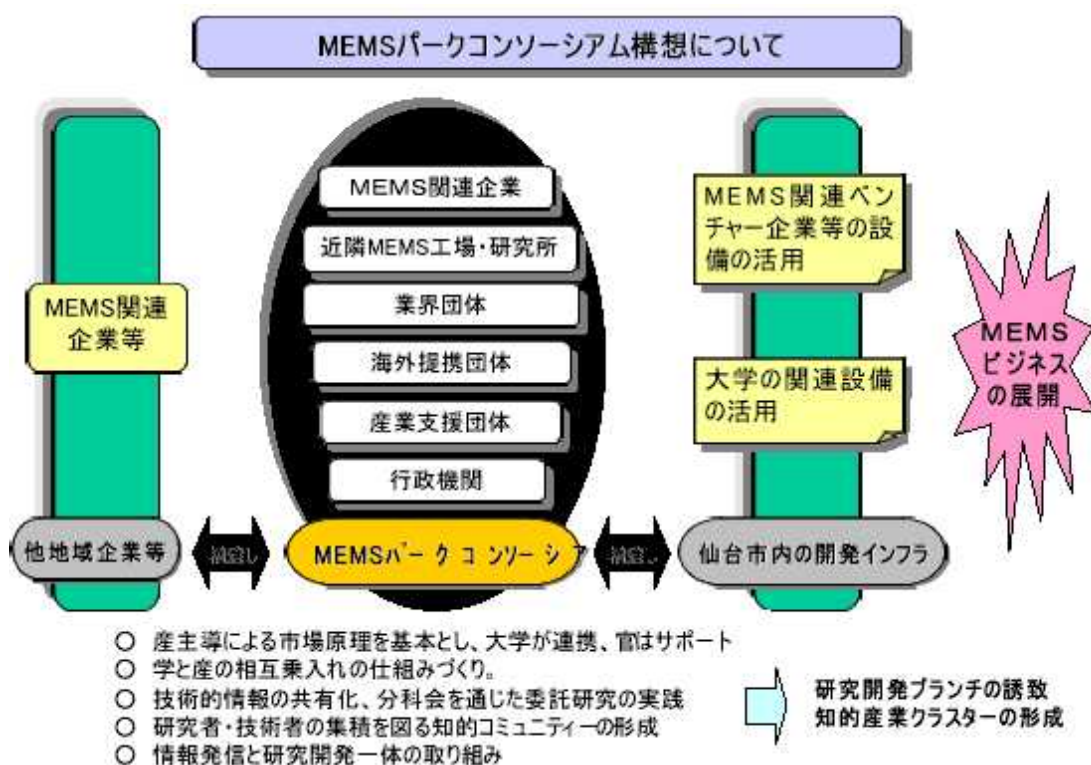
MEMSパークコンソーシアム構想について

MEMS関連企業等

MEMS関連企業

近隣MEMS工場・研究所

業界団体

海外提携団体

産業支援団体

行政機関

MEMS関連ベンチャー企業等の設備の活用

大学の関連設備の活用

MEMSビジネスの展開

他地域企業等

橋渡し

MEMSパーク コンソーシアム

橋渡し

仙台市内の開発インフラ

○ 産主導による市場原理を基本とし、大学が連携、官はサポート
○ 学と産の相互乗入れの仕組みづくり。
○ 技術的情報の共有化、分科会を通じた委託研究の実践
○ 研究者・技術者の集積を図る知的コミュニティーの形成
○ 情報発信と研究開発一体の取り組み

研究開発ブランチの誘致
知的産業クラスターの形成